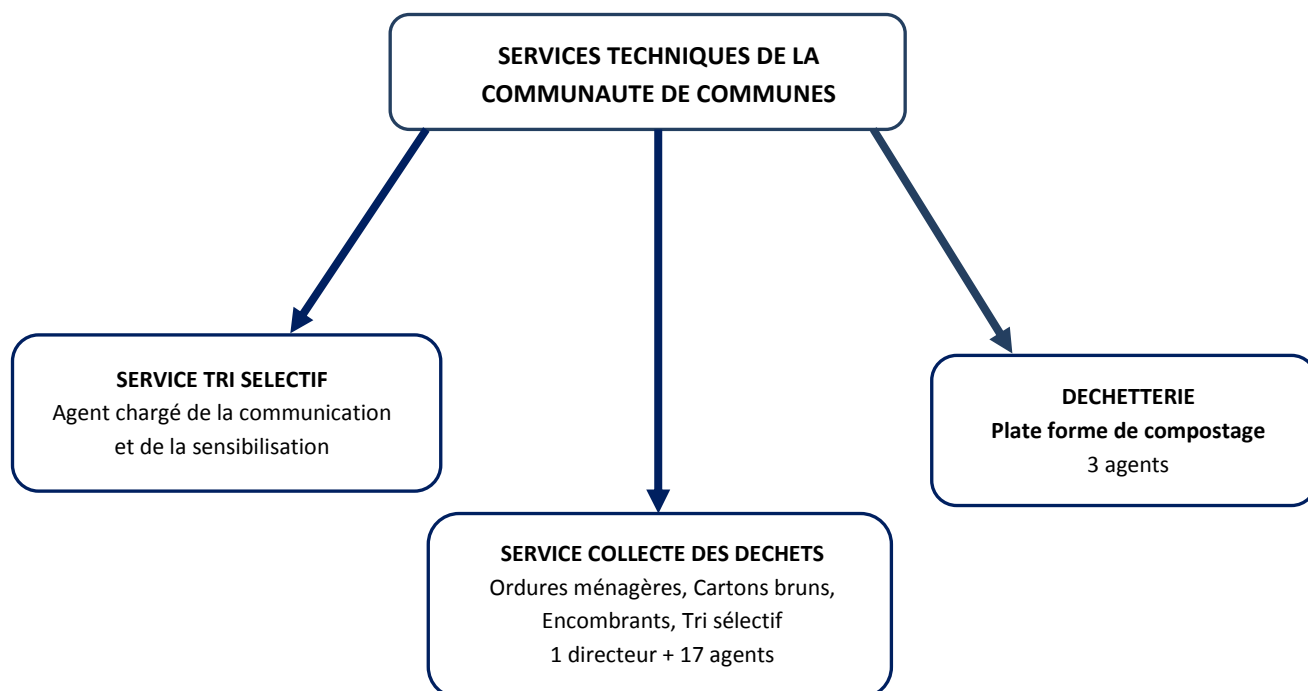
SERVICES TECHNIQUES DE LA COMMUNAUTE DE COMMUNES

SERVICE TRI SELECTIF
Agent chargé de la communication et de la sensibilisation

SERVICE COLLECTE DES DECHETS
Ordures ménagères, Cartons bruns, Encombrants, Tri sélectif
1 directeur + 17 agents

DECHETTERIE
Plate forme de compostage
3 agents